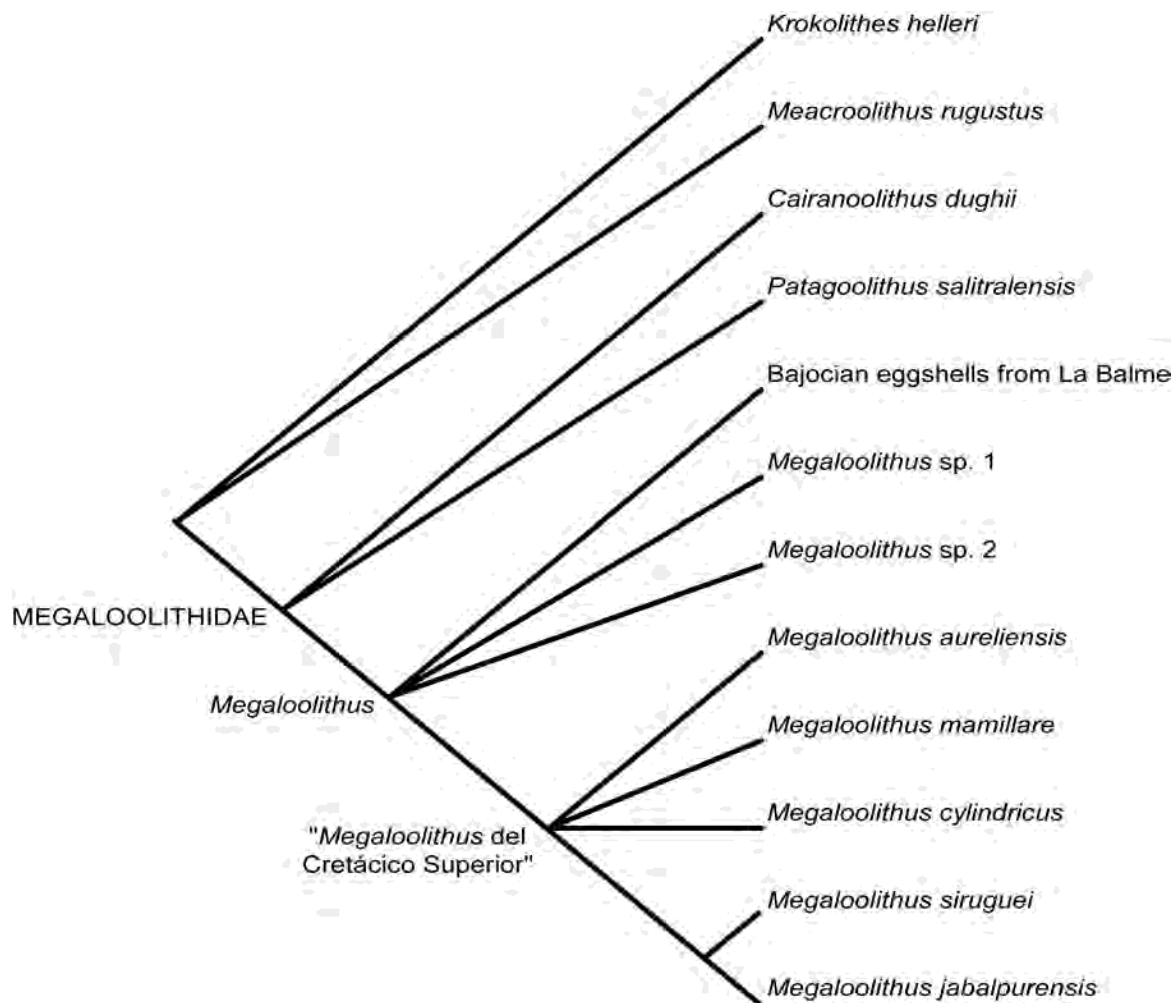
Krokolithes helleri
Meacroolithus rugustus
Cairanoolithus dughii
Patagoolithus salitralensis
Bajocian eggshells from La Balme
Megaloolithus sp. 1
Megaloolithus sp. 2
MEGALOOLITHIDAE
Megaloolithus aureliensis
Megaloolithus
Megaloolithus mamillare
Megaloolithus cylindricus
"Megaloolithus del Cretácico Superior"
Megaloolithus siruguei
Megaloolithus jabalpurensis